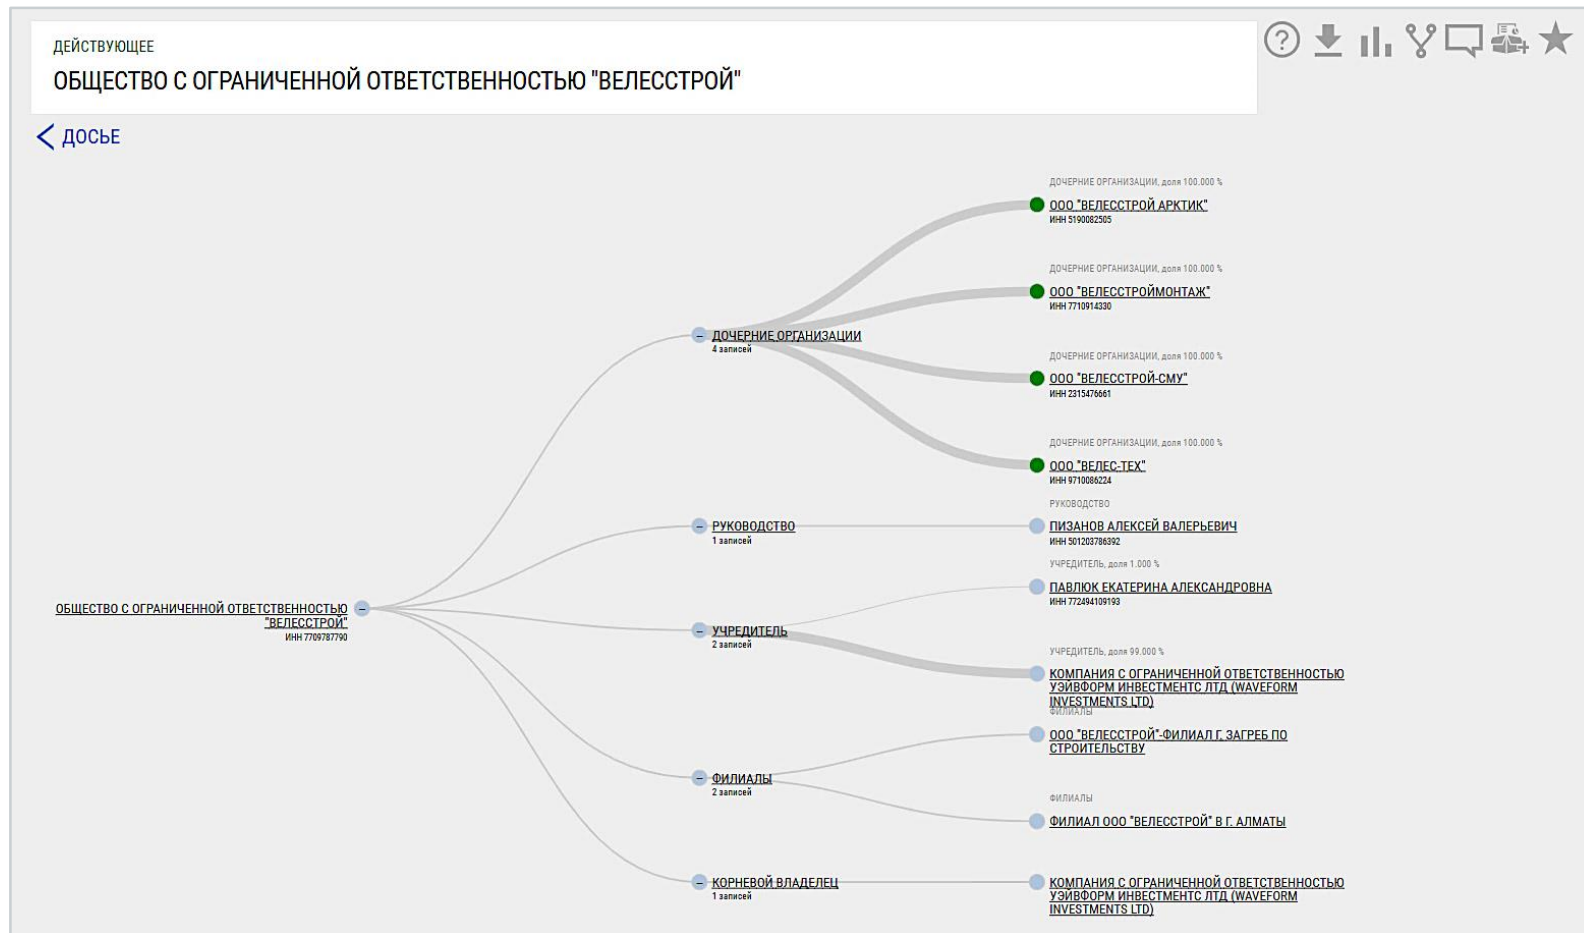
ДЕЙСТВУЮЩЕЕ

ОБЩЕСТВО С ОГРАНИЧЕННОЙ ОТВЕТСТВЕННОСТЬЮ "ВЕЛЕССТРОЙ"

ДОСЬЕ

ОБЩЕСТВО С ОГРАНИЧЕННОЙ ОТВЕТСТВЕННОСТЬЮ "ВЕЛЕССТРОЙ"
ИНН 7709787790

ДОЧЕРНИЕ ОРГАНИЗАЦИИ
4 записей

РУКОВОДСТВО
1 записей

УЧРЕДИТЕЛЬ
2 записей

ФИЛИАЛЫ
2 записей

КОРНЕВОЙ ВЛАДЕЛЕЦ
1 записей

ДОЧЕРНИЕ ОРГАНИЗАЦИИ, доля 100.000 %
ООО "ВЕЛЕССТРОЙ АРКТИК"
ИНН 5190082505

ДОЧЕРНИЕ ОРГАНИЗАЦИИ, доля 100.000 %
ООО "ВЕЛЕССТРОЙМОНТАЖ"
ИНН 7710914330

ДОЧЕРНИЕ ОРГАНИЗАЦИИ, доля 100.000 %
ООО "ВЕЛЕССТРОЙ-СМУ"
ИНН 2315476661

ДОЧЕРНИЕ ОРГАНИЗАЦИИ, доля 100.000 %
ООО "ВЕЛЕС-ТЕХ"
ИНН 9710086224

РУКОВОДСТВО
ПИЗАНОВ АЛЕКСЕЙ ВАЛЕРЬЕВИЧ
ИНН 501203786392

УЧРЕДИТЕЛЬ, доля 1.000 %
ПАВЛЮК ЕКАТЕРИНА АЛЕКСАНДРОВНА
ИНН 772494109193

УЧРЕДИТЕЛЬ, доля 99.000 %
КОМПАНИЯ С ОГРАНИЧЕННОЙ ОТВЕТСТВЕННОСТЬЮ УЭЙВФОРМ ИНВЕСТМЕНТС ЛТД (WAVEFORM INVESTMENTS LTD)

ФИЛИАЛЫ
ООО "ВЕЛЕССТРОЙ"-ФИЛИАЛ Г. ЗАГРЕБ ПО СТРОИТЕЛЬСТВУ

ФИЛИАЛЫ
ФИЛИАЛ ООО "ВЕЛЕССТРОЙ" В Г. АЛМАТЫ

КОМПАНИЯ С ОГРАНИЧЕННОЙ ОТВЕТСТВЕННОСТЬЮ УЭЙВФОРМ ИНВЕСТМЕНТС ЛТД (WAVEFORM INVESTMENTS LTD)